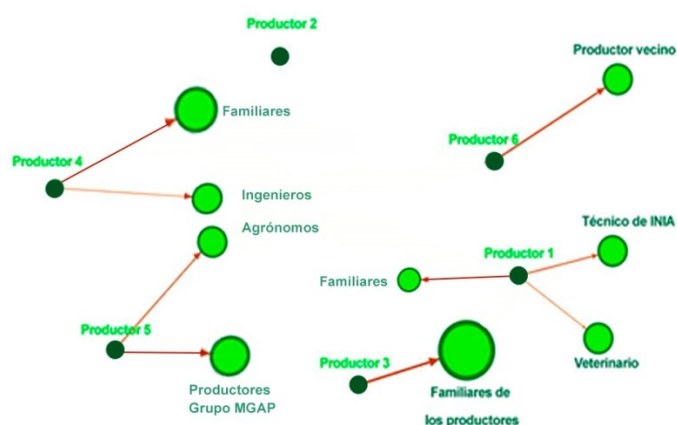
Productor 2

Productor vecino

Familiares

Productor 6

Productor 4

Ingenieros

Agrónomos

Técnico de INIA

Productor 1

Familiares

Productor 5

Veterinario

Productor 3

Productores Grupo MGAP

Familiares de los productores